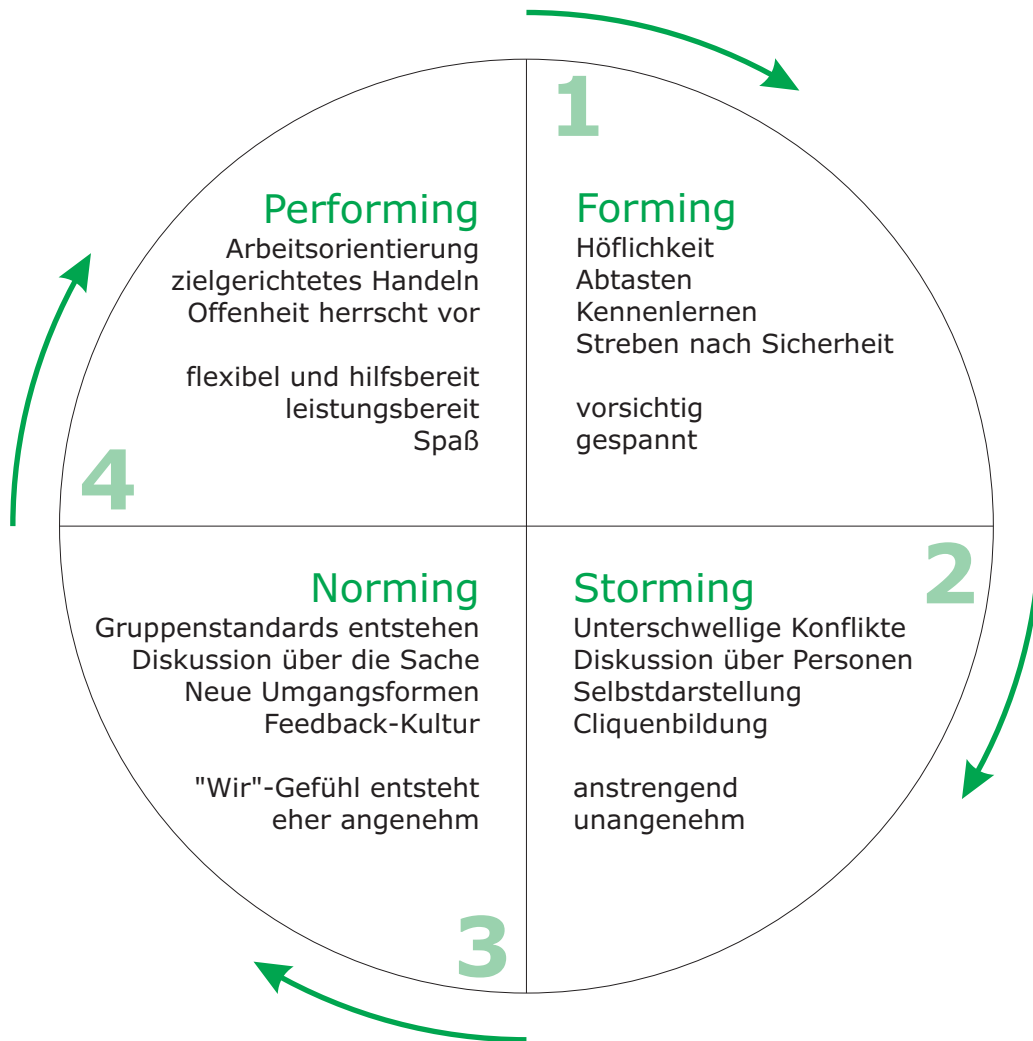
1

Forming
Höflichkeit
Abtasten
Kennenlernen
Streben nach Sicherheit

vorsichtig
gespannt

2

Storming
Unterschwellige Konflikte
Diskussion über Personen
Selbstdarstellung
Cliquenbildung

anstrengend
unangenehm

3

Norming
Gruppenstandards entstehen
Diskussion über die Sache
Neue Umgangsformen
Feedback-Kultur

"Wir"-Gefühl entsteht
eher angenehm

4

Performing
Arbeitsorientierung
zielgerichtetes Handeln
Offenheit herrscht vor

flexibel und hilfsbereit
leistungsbereit
Spaß